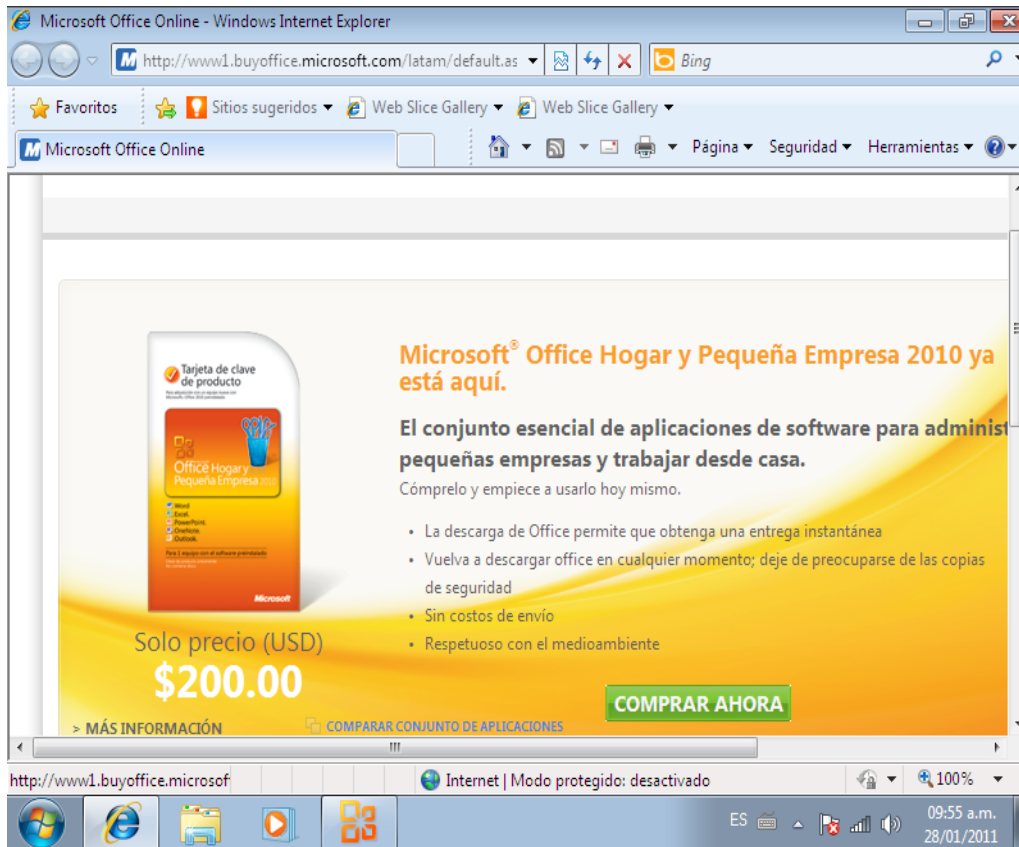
Microsoft Office Online - Windows Internet Explorer

http://www1.buyoffice.microsoft.com/latam/default.as

Bing

Favoritos

Sitios sugeridos ▾

Web Slice Gallery ▾

Web Slice Gallery ▾

Microsoft Office Online

Página ▾ Seguridad ▾ Herramientas ▾

Tarjeta de clave de producto

Office Hogar y Pequeña Empresa 2010

Word
Excel
PowerPoint
OneNote
Outlook

Microsoft

Microsoft® Office Hogar y Pequeña Empresa 2010 ya está aquí.

El conjunto esencial de aplicaciones de software para administ pequeñas empresas y trabajar desde casa.

Cómprelo y empiece a usarlo hoy mismo.

- La descarga de Office permite que obtenga una entrega instantánea
- Vuelva a descargar office en cualquier momento; deje de preocuparse de las copias de seguridad
- Sin costos de envío
- Respetuoso con el medioambiente

Solo precio (USD)

$200.00

COMPRAR AHORA

> MÁS INFORMACIÓN

COMPARAR CONJUNTO DE APLICACIONES

III

http://www1.buyoffice.microsof

Internet | Modo protegido: desactivado

100%

ES

09:55 a.m.
28/01/2011